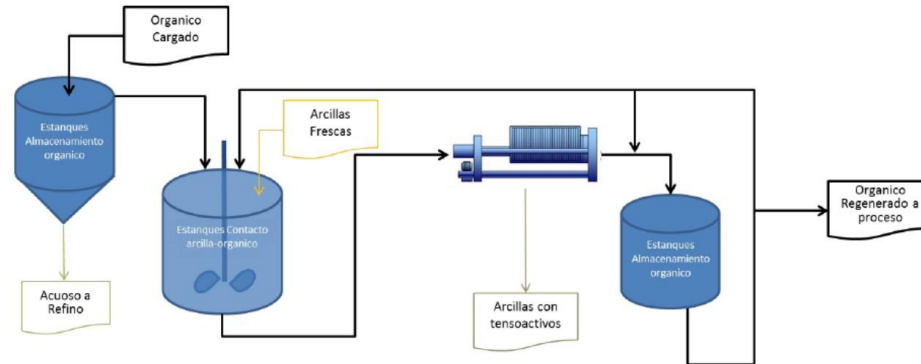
Organico Cargado

Estanques Almacenamiento organico

Arcillas Frescas

Estanques Contacto arcilla-organico

Acuoso a Refino

Arcillas con tensoactivos

Estanques Almacenamiento organico

Organico Regenerado a proceso